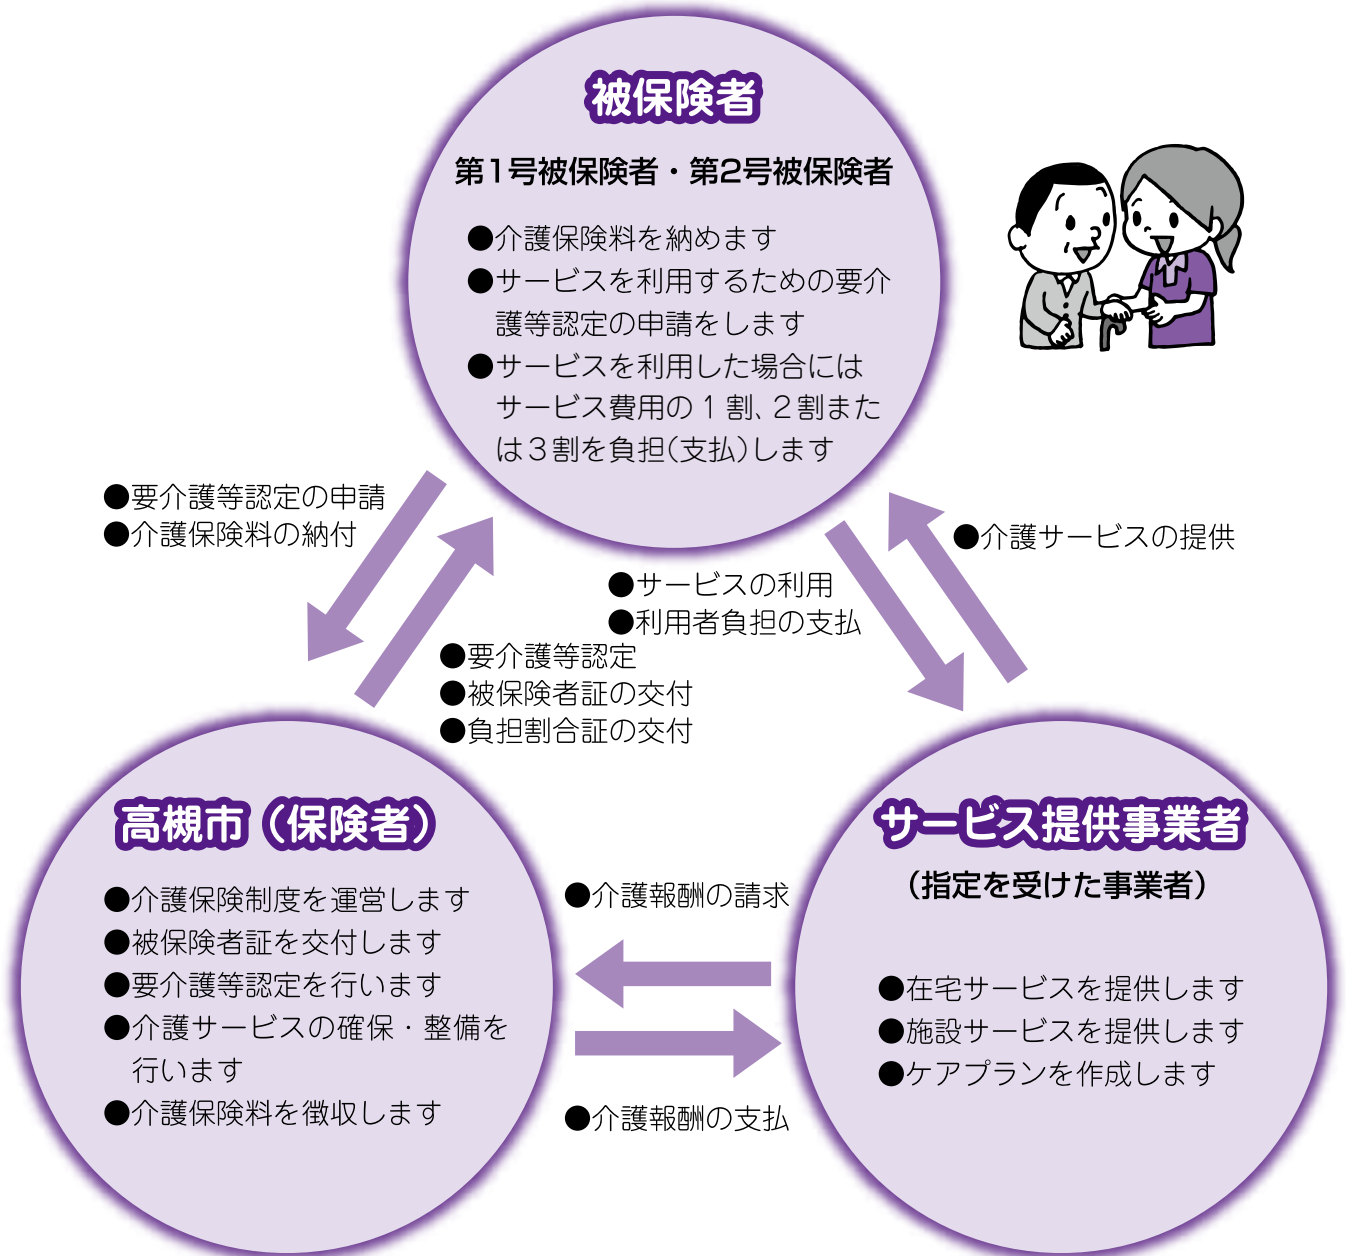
被保険者

第1号被保険者・第2号被保険者

●介護保険料を納めます
●サービスを利用するための要介護等認定の申請をします
●サービスを利用した場合にはサービス費用の１割、２割または３割を負担（支払）します

●要介護等認定の申請
●介護保険料の納付

●介護サービスの提供

●サービスの利用
●利用者負担の支払

●要介護等認定
●被保険者証の交付
●負担割合証の交付

高槻市（保険者）

●介護保険制度を運営します
●被保険者証を交付します
●要介護等認定を行います
●介護サービスの確保・整備を行います
●介護保険料を徴収します

●介護報酬の請求

●介護報酬の支払

サービス提供事業者

（指定を受けた事業者）

●在宅サービスを提供します
●施設サービスを提供します
●ケアプランを作成します